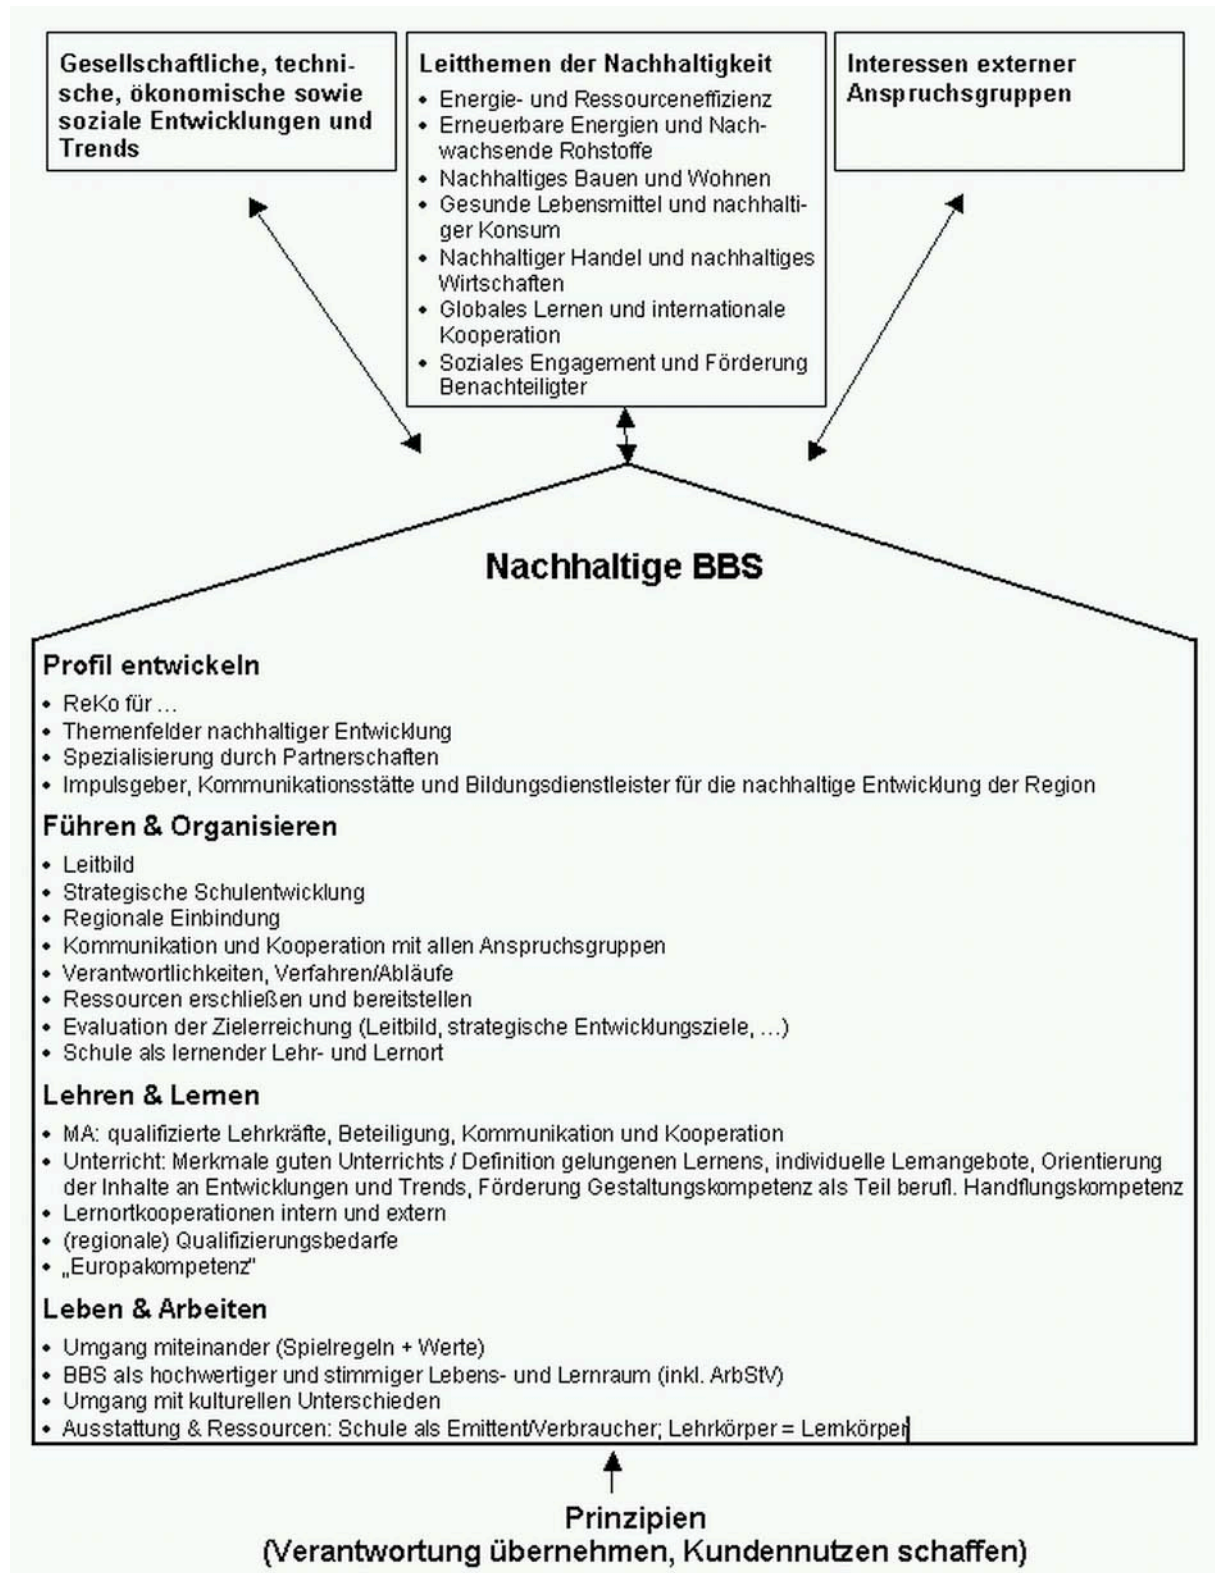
Gesellschaftliche, technische, ökonomische sowie soziale Entwicklungen und Trends

Leitthemen der Nachhaltigkeit
• Energie- und Ressourceneffizienz
• Erneuerbare Energien und Nachwachsende Rohstoffe
• Nachhaltiges Bauen und Wohnen
• Gesunde Lebensmittel und nachhaltiger Konsum
• Nachhaltiger Handel und nachhaltiges Wirtschaften
• Globales Lernen und internationale Kooperation
• Soziales Engagement und Förderung Benachteiligter

Interessen externer Anspruchsgruppen

Nachhaltige BBS

Profil entwickeln
• ReKo für ...
• Themenfelder nachhaltiger Entwicklung
• Spezialisierung durch Partnerschaften
• Impulsgeber, Kommunikationsstätte und Bildungsdienstleister für die nachhaltige Entwicklung der Region

Führen & Organisieren
• Leitbild
• Strategische Schulentwicklung
• Regionale Einbindung
• Kommunikation und Kooperation mit allen Anspruchsgruppen
• Verantwortlichkeiten, Verfahren/Abläufe
• Ressourcen erschließen und bereitstellen
• Evaluation der Zielerreichung (Leitbild, strategische Entwicklungsziele, ...)
• Schule als lernender Lehr- und Lernort

Lehren & Lernen
• MA: qualifizierte Lehrkräfte, Beteiligung, Kommunikation und Kooperation
• Unterricht: Merkmale guten Unterrichts / Definition gelungenen Lernens, individuelle Lernangebote, Orientierung der Inhalte an Entwicklungen und Trends, Förderung Gestaltungskompetenz als Teil berufl. Handflungskompetenz
• Lernortkooperationen intern und extern
• (regionale) Qualifizierungsbedarfe
• „Europakompetenz"

Leben & Arbeiten
• Umgang miteinander (Spielregeln + Werte)
• BBS als hochwertiger und stimmiger Lebens- und Lernraum (inkl. ArbStV)
• Umgang mit kulturellen Unterschieden
• Ausstattung & Ressourcen: Schule als Emittent/Verbraucher; Lehrkörper = Lernkörper

Prinzipien
(Verantwortung übernehmen, Kundennutzen schaffen)